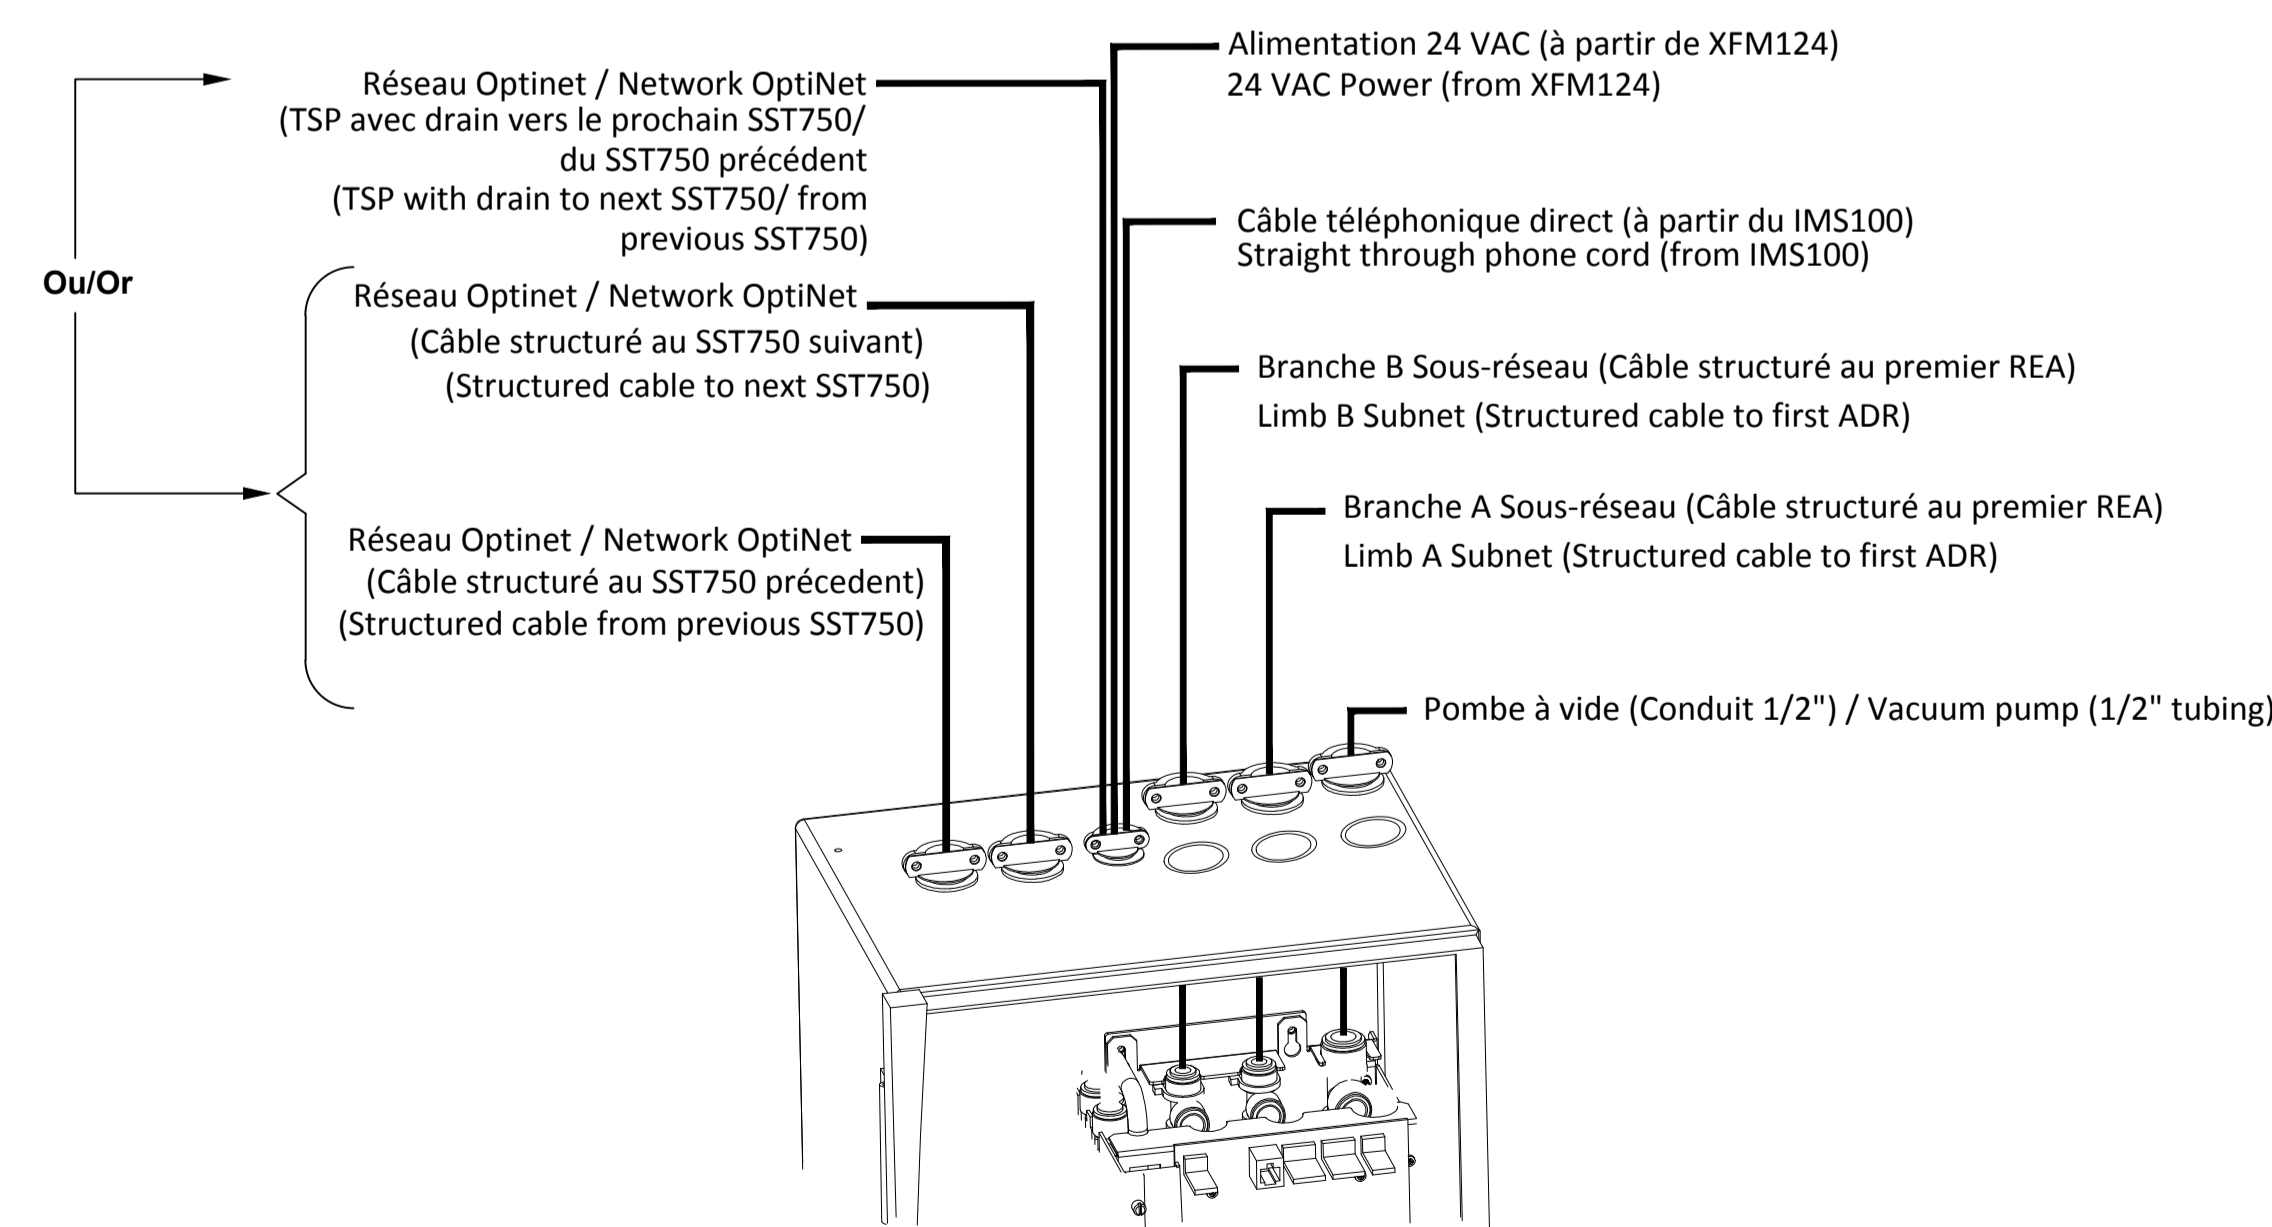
Réseau Optinet / Network OptiNet
(TSP avec drain vers le prochain SST750/ du SST750 précédent
(TSP with drain to next SST750/ from previous SST750)

Ou/Or

Réseau Optinet / Network OptiNet
(Câble structuré au SST750 suivant)
(Structured cable to next SST750)

Réseau Optinet / Network OptiNet
(Câble structuré au SST750 précedent)
(Structured cable from previous SST750)

Alimentation 24 VAC (à partir de XFM124)
24 VAC Power (from XFM124)

Câble téléphonique direct (à partir du IMS100)
Straight through phone cord (from IMS100)

Branche B Sous-réseau (Câble structuré au premier REA)
Limb B Subnet (Structured cable to first ADR)

Branche A Sous-réseau (Câble structuré au premier REA)
Limb A Subnet (Structured cable to first ADR)

Pombe à vide (Conduit 1/2") / Vacuum pump (1/2" tubing)